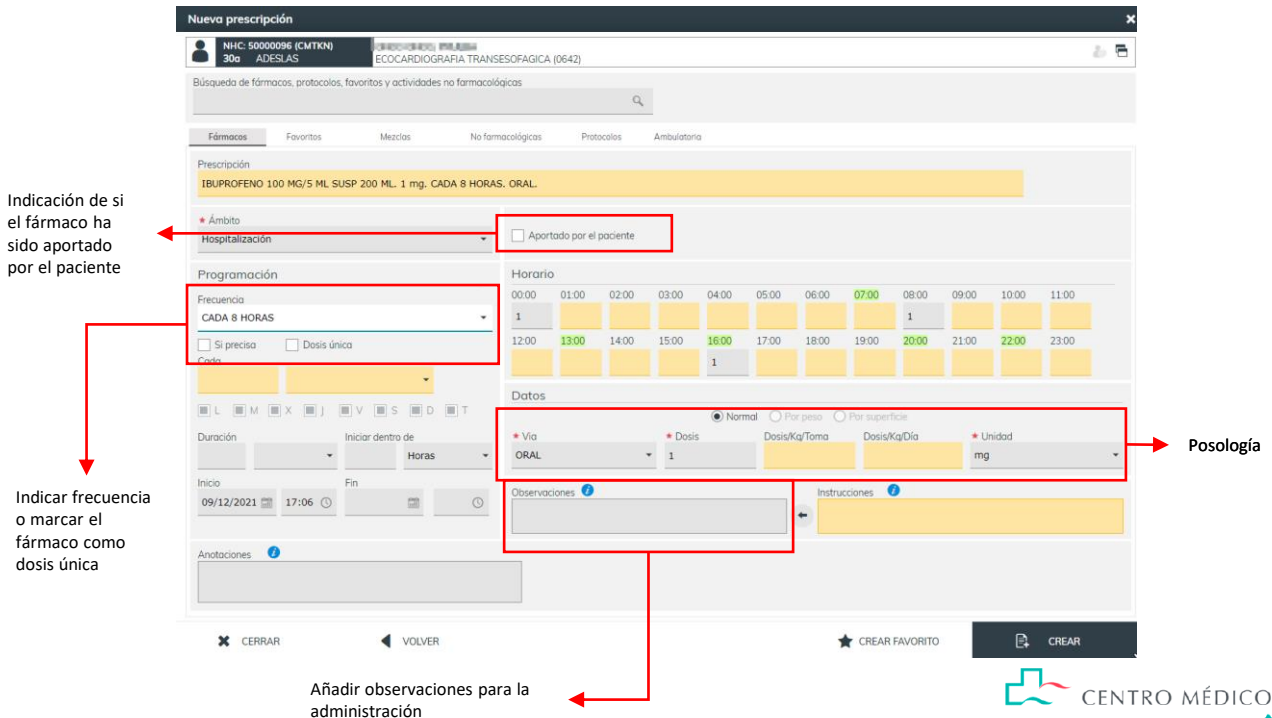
Nueva prescripción

NHC: 50000096 (CMTKN)
30a ADESLAS
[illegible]
ECOCARDIOGRAFIA TRANSESOFAGICA (0642)

Búsqueda de fármacos, protocolos, favoritos y actividades no farmacológicas

Fármacos | Favoritos | Mezclas | No farmacológicas | Protocolos | Ambulatoria

Prescripción
IBUPROFENO 100 MG/5 ML SUSP 200 ML. 1 mg. CADA 8 HORAS. ORAL.

Indicación de si el fármaco ha sido aportado por el paciente

* Ámbito
Hospitalización

Aportado por el paciente

Programación

Frecuencia
CADA 8 HORAS

Si precisa
Dosis única
Cada

L M X J V S D T

Duración
Iniciar dentro de
Horas

Inicio
09/12/2021 17:06
Fin

Horario
00:00 01:00 02:00 03:00 04:00 05:00 06:00 07:00 08:00 09:00 10:00 11:00
1 1
12:00 13:00 14:00 15:00 16:00 17:00 18:00 19:00 20:00 21:00 22:00 23:00
1

Datos
Normal Por peso Por superficie

* Vía
ORAL
* Dosis
1
Dosis/Kg/Toma
Dosis/Kg/Día
* Unidad
mg

Posología

Observaciones
Instrucciones

Indicar frecuencia o marcar el fármaco como dosis única

Anotaciones

CERRAR
VOLVER
CREAR FAVORITO
CREAR

Añadir observaciones para la administración

CENTRO MÉDICO